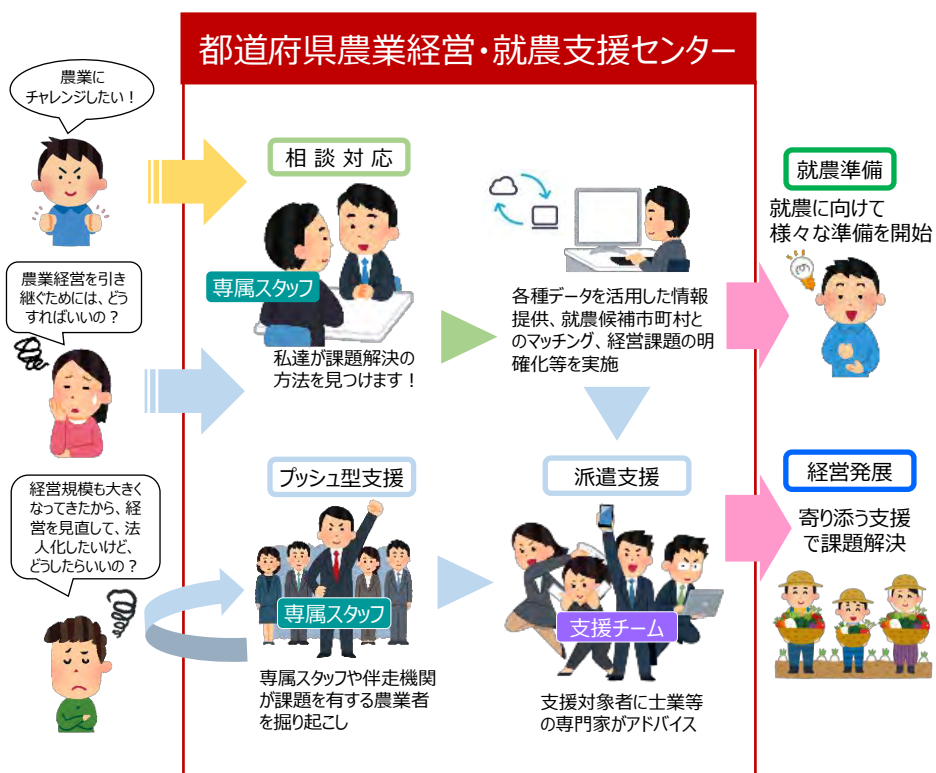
都道府県農業経営・就農支援センター

農業にチャレンジしたい！

農業経営を引き継ぐためには、どうすればいいの？

経営規模も大きくなってきたから、経営を見直して、法人化したいけど、どうしたらいいの？

相談対応

専属スタッフ

私達が課題解決の方法を見つけます！

各種データを活用した情報提供、就農候補市町村とのマッチング、経営課題の明確化等を実施

プッシュ型支援

専属スタッフ

専属スタッフや伴走機関が課題を有する農業者を掘り起こし

派遣支援

支援チーム

支援対象者に士業等の専門家がアドバイス

就農準備

就農に向けて様々な準備を開始

経営発展

寄り添う支援で課題解決